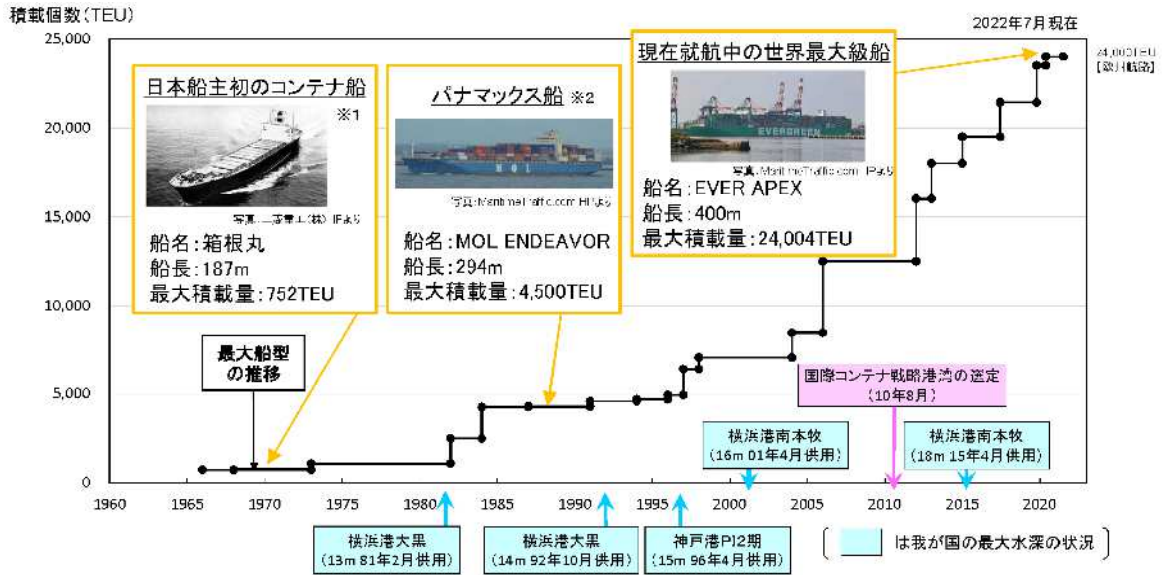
積載個数（TEU）

2022年7月現在

25,000
20,000
15,000
10,000
5,000
0

日本船主初のコンテナ船 ※1

写真：三菱重工（株）HPより

船名：箱根丸
船長：187m
最大積載量：752TEU

パナマックス船 ※2

写真：MarineTraffic.com HPより

船名：MOL ENDEAVOR
船長：294m
最大積載量：4,500TEU

現在就航中の世界最大級船

写真：MarineTraffic.com HPより

船名：EVER APEX
船長：400m
最大積載量：24,004TEU

24,004TEU
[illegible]

最大船型の推移

国際コンテナ戦略港湾の選定（10年8月）

横浜港南本牧（16m 01年4月供用）

横浜港南本牧（18m 15年4月供用）

1960 1965 1970 1975 1980 1985 1990 1995 2000 2005 2010 2015 2020

横浜港大黒（13m 81年2月供用）

横浜港大黒（14m 92年10月供用）

神戸港PI2期（15m 96年4月供用）

は我が国の最大水深の状況